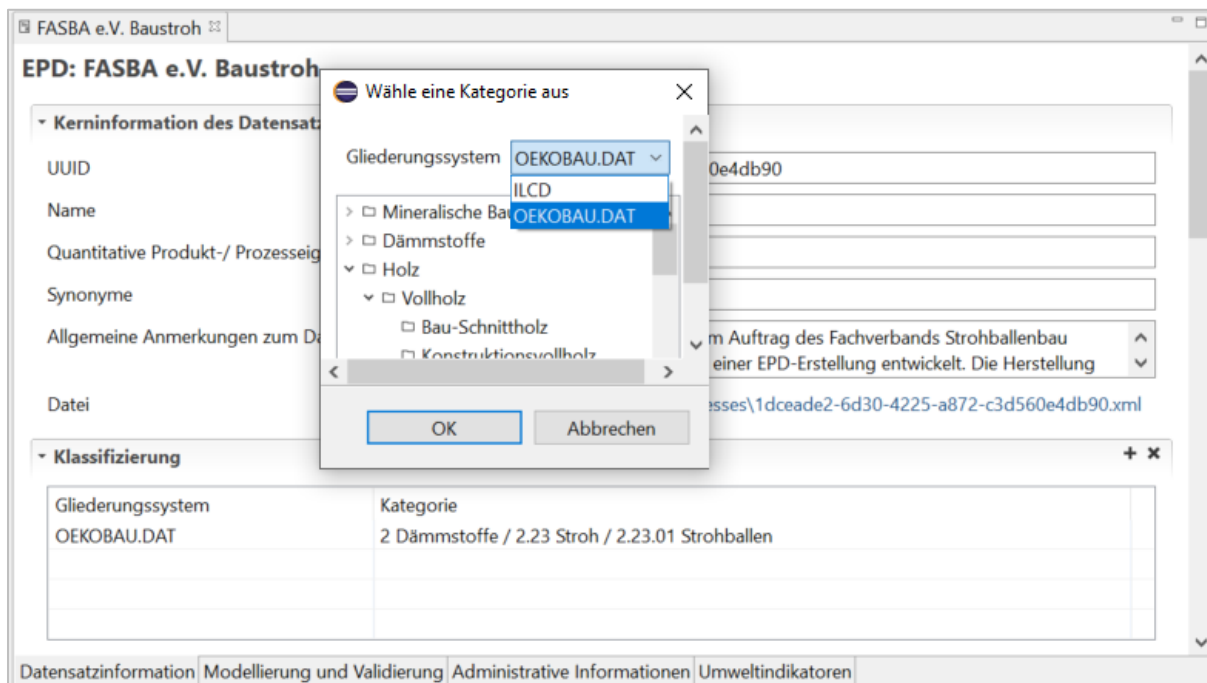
FASBA e.V. Baustroh

EPD: FASBA e.V. Baustroh

Kerninformation des Datensatz

UUID
Name
Quantitative Produkt-/ Prozesseig
Synonyme
Allgemeine Anmerkungen zum Da
Datei

0e4db90

m Auftrag des Fachverbands Strohballenbau einer EPD-Erstellung entwickelt. Die Herstellung

esses\1dceade2-6d30-4225-a872-c3d560e4db90.xml

Wähle eine Kategorie aus

Gliederungssystem OEKOBAU.DAT

ILCD
OEKOBAU.DAT

Mineralische Bau
Dämmstoffe
Holz
Vollholz
Bau-Schnittholz
Konstruktionsvollholz

OK
Abbrechen

Klassifizierung

| Gliederungssystem | Kategorie |
|---|---|
| OEKOBAU.DAT | 2 Dämmstoffe / 2.23 Stroh / 2.23.01 Strohballen |

Datensatzinformation
Modellierung und Validierung
Administrative Informationen
Umweltindikatoren